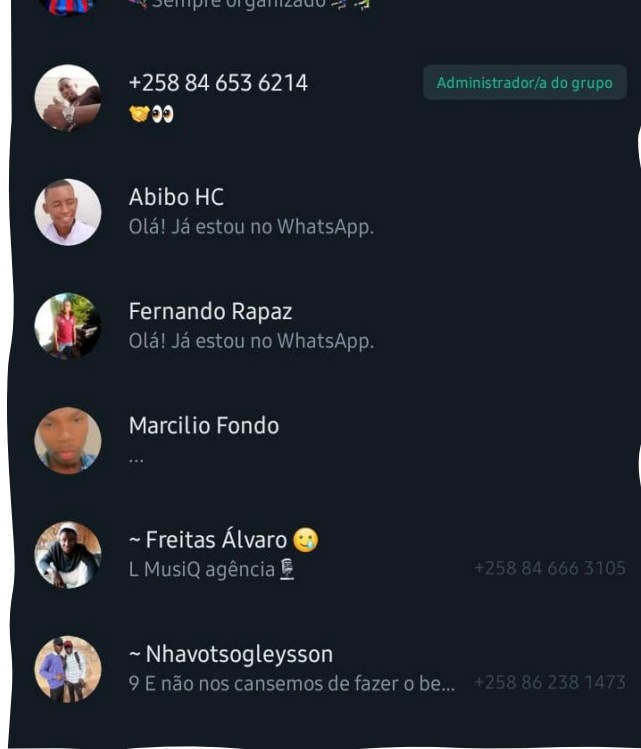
Sempre organizado

+258 84 653 6214
Administrador/a do grupo
🤝👀

Abibo HC
Olá! Já estou no WhatsApp.

Fernando Rapaz
Olá! Já estou no WhatsApp.

Marcilio Fondo
...

~ Freitas Álvaro 😢
L MusiQ agência 🎙️
+258 84 666 3105

~ Nhavotsogleysson
9 E não nos cansemos de fazer o be...
+258 86 238 1473